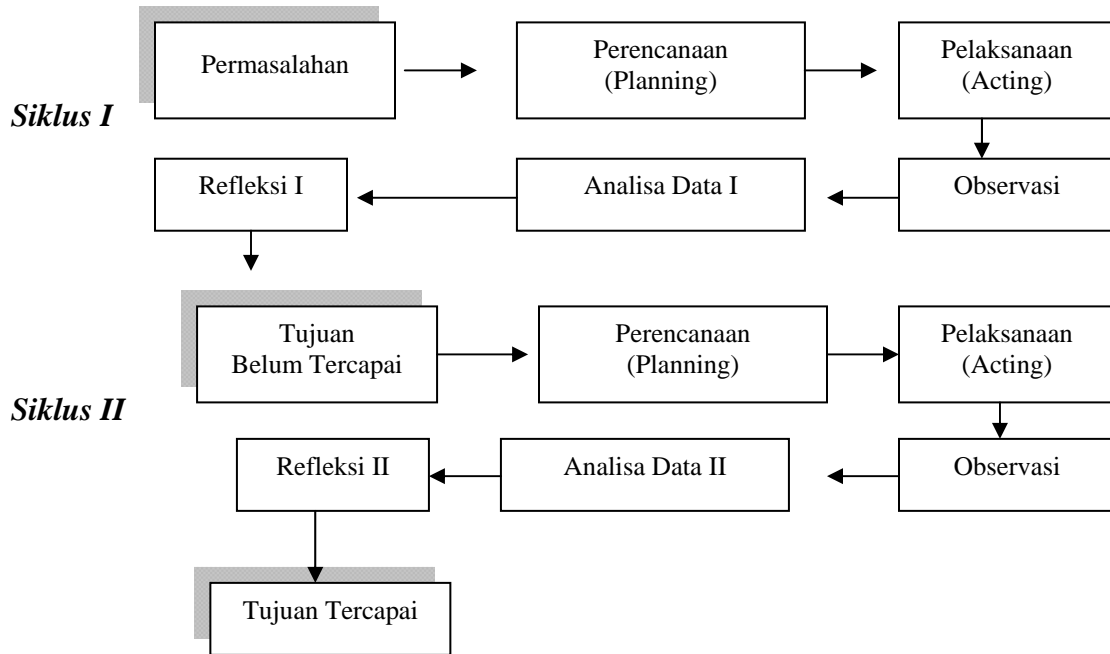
Permasalahan

Perencanaan (Planning)

Pelaksanaan (Acting)

*Siklus I*

Refleksi I

Analisa Data I

Observasi

Tujuan Belum Tercapai

Perencanaan (Planning)

Pelaksanaan (Acting)

*Siklus II*

Refleksi II

Analisa Data II

Observasi

Tujuan Tercapai